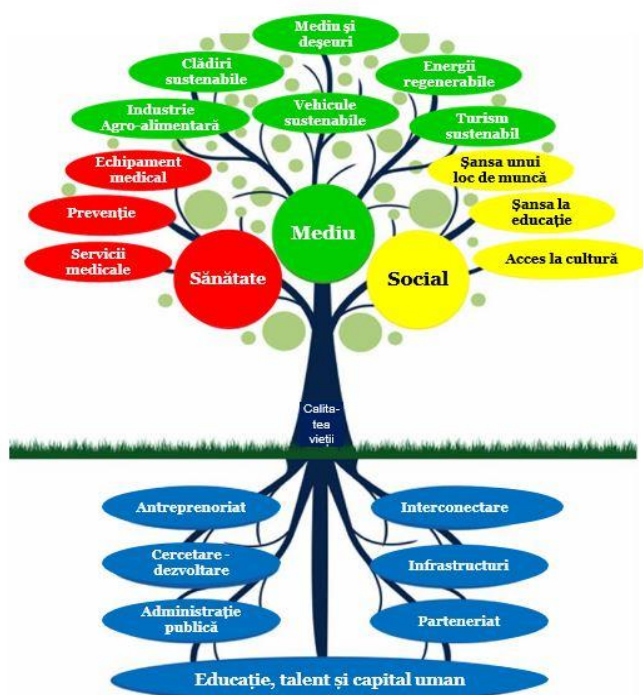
Mediu şi deşeuri

Clădiri sustenabile

Energii regenerabile

Industrie Agro-alimentară

Vehicule sustenabile

Turism sustenabil

Echipament medical

Şansa unui loc de muncă

Prevenţie

Şansa la educaţie

Mediu

Servicii medicale

Sănătate

Social

Acces la cultură

Calitatea vieţii

Antreprenoriat

Interconectare

Cercetare - dezvoltare

Infrastructuri

Administraţie publică

Parteneriat

Educaţie, talent şi capital uman